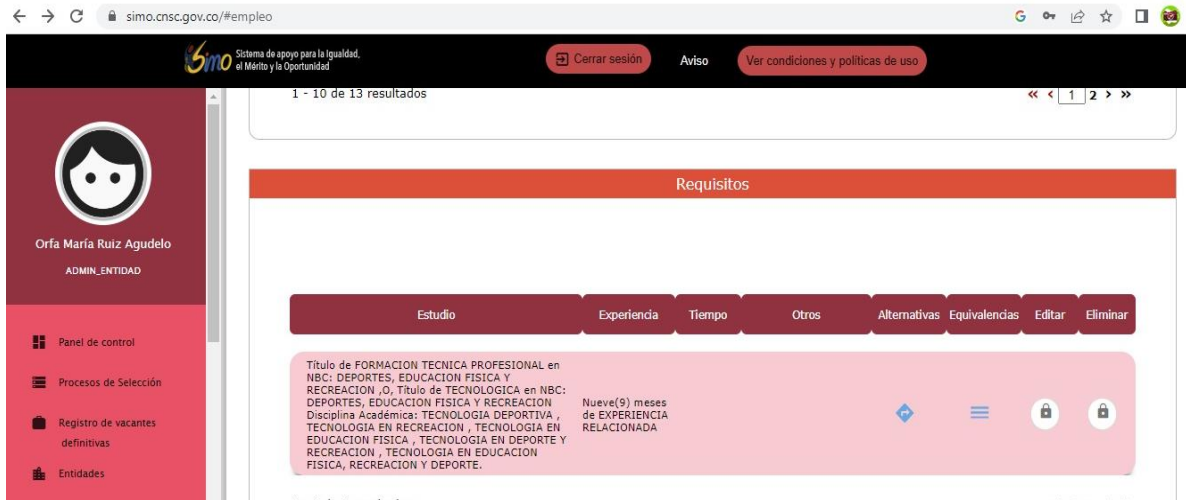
simo.cnsc.gov.co/#empleo

Simo Sistema de apoyo para la Igualdad, el Mérito y la Oportunidad

Cerrar sesión

Aviso

Ver condiciones y políticas de uso

1 - 10 de 13 resultados

« ‹ 1 2 › »

Orfa María Ruiz Agudelo

ADMIN_ENTIDAD

Panel de control

Procesos de Selección

Registro de vacantes definitivas

Entidades

Requisitos

| Estudio | Experiencia | Tiempo | Otros | Alternativas | Equivalencias | Editar | Eliminar |
|---|---|---|---|---|---|---|---|
| Título de FORMACION TECNICA PROFESIONAL en NBC: DEPORTES, EDUCACION FISICA Y RECREACION ,O, Título de TECNOLOGICA en NBC: DEPORTES, EDUCACION FISICA Y RECREACION Disciplina Académica: TECNOLOGIA DEPORTIVA , TECNOLOGIA EN RECREACION , TECNOLOGIA EN EDUCACION FISICA , TECNOLOGIA EN DEPORTE Y RECREACION , TECNOLOGIA EN EDUCACION FISICA, RECREACION Y DEPORTE. | Nueve(9) meses de EXPERIENCIA RELACIONADA | | | | | | |